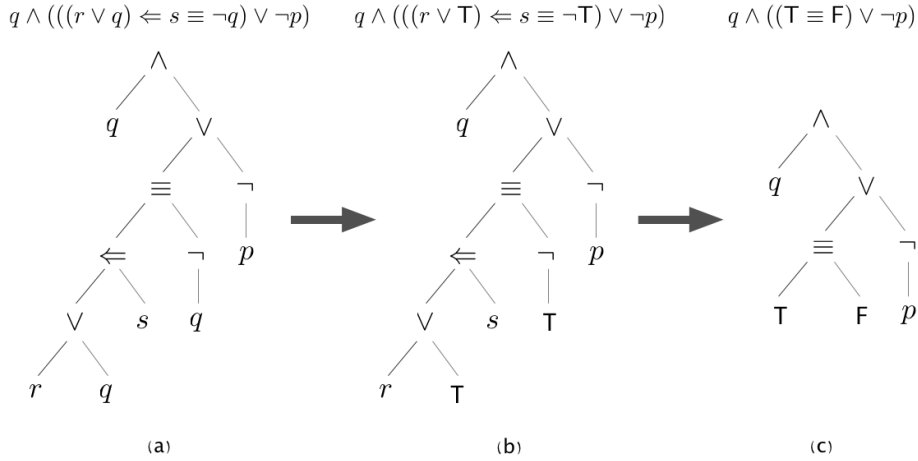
$q \wedge (((r \vee q) \Leftarrow s \equiv \neg q) \vee \neg p)$

$q \wedge (((r \vee \mathsf{T}) \Leftarrow s \equiv \neg \mathsf{T}) \vee \neg p)$

$q \wedge ((\mathsf{T} \equiv \mathsf{F}) \vee \neg p)$

$\wedge$
$q$ $\vee$
$\equiv$ $\neg$
$\Leftarrow$ $\neg$ $p$
$\vee$ $s$ $q$
$r$ $q$

$\wedge$
$q$ $\vee$
$\equiv$ $\neg$
$\Leftarrow$ $\neg$ $p$
$\vee$ $s$ $\mathsf{T}$
$r$ $\mathsf{T}$

$\wedge$
$q$ $\vee$
$\equiv$ $\neg$
$\mathsf{T}$ $\mathsf{F}$ $p$

(a)

(b)

(c)